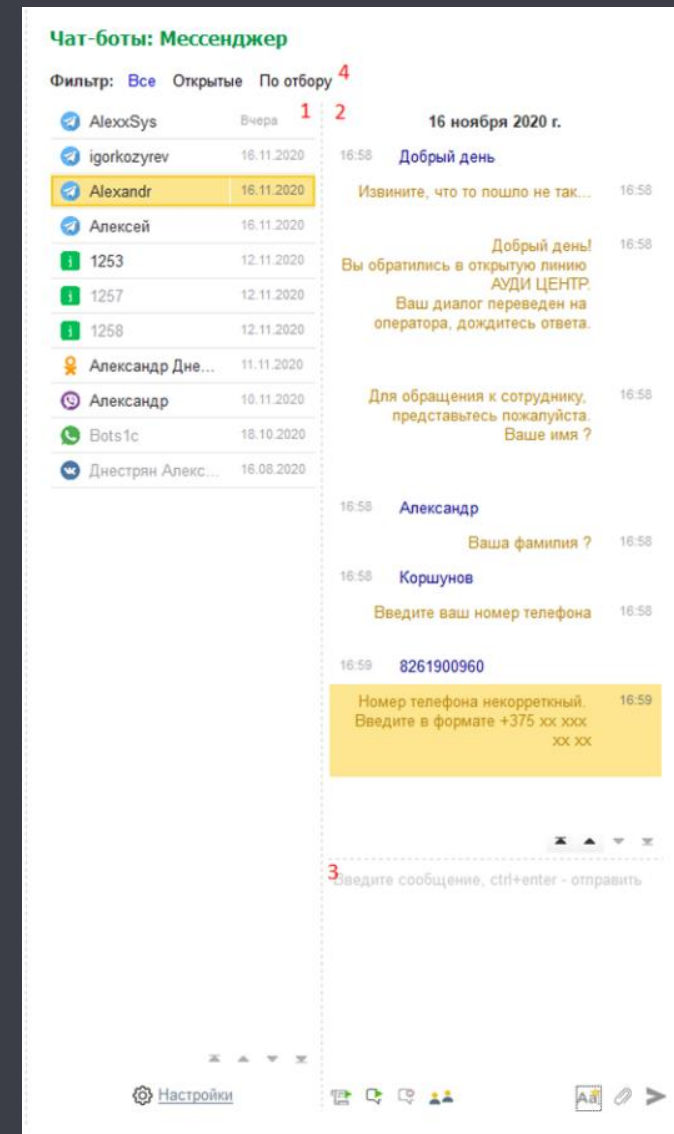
Чат-боты: Мессенджер

Фильтр: Все Открытые По отбору 4

| | |
|---|---|
| AlexxSys | Вчера |
| igorkozyrev | 16.11.2020 |
| Alexandr | 16.11.2020 |
| Алексей | 16.11.2020 |
| 1253 | 12.11.2020 |
| 1257 | 12.11.2020 |
| 1258 | 12.11.2020 |
| Александр Дне... | 11.11.2020 |
| Александр | 10.11.2020 |
| Bots1c | 18.10.2020 |
| Днестрян Алекс... | 16.08.2020 |

1 2

16 ноября 2020 г.

16:58 Добрый день

Извините, что то пошло не так... 16:58

Добрый день! Вы обратились в открытую линию АУДИ ЦЕНТР. Ваш диалог переведен на оператора, дождитесь ответа. 16:58

Для обращения к сотруднику, представьтесь пожалуйста. Ваше имя ? 16:58

16:58 Александр

Ваша фамилия ? 16:58

16:58 Коршунов

Введите ваш номер телефона 16:58

16:59 8261900960

Номер телефона некорректный. Введите в формате +375 xx xxx xx xx 16:59

3 Введите сообщение, ctrl+enter - отправить

Настройки

Aa